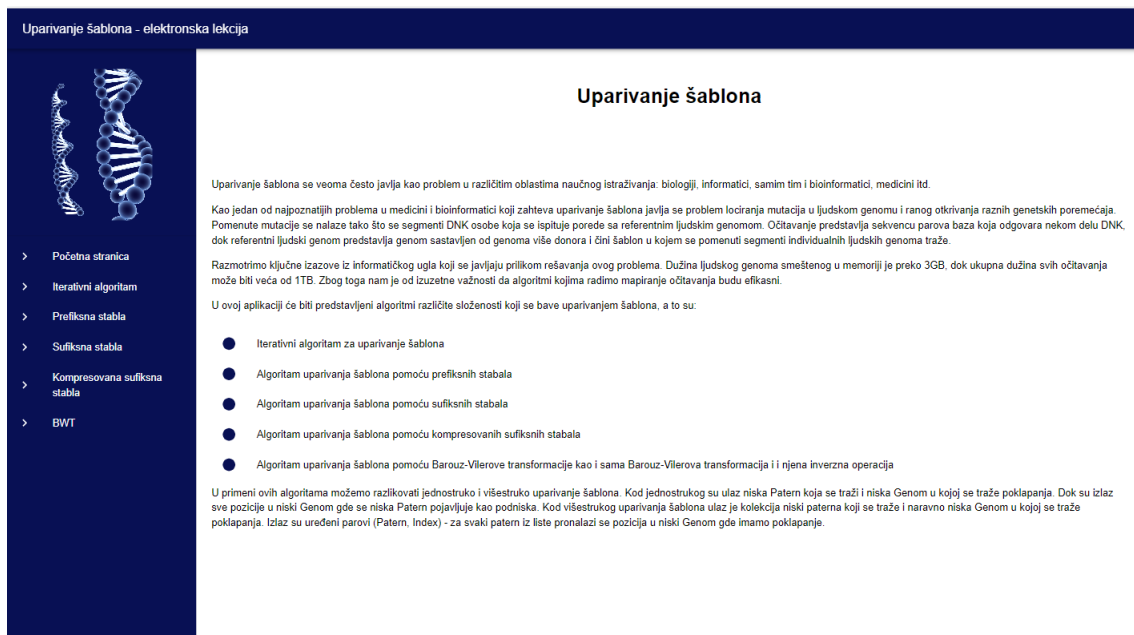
Uparivanje šablona - elektronska lekcija

> Početna stranica
> Iterativni algoritam
> Prefiksna stabla
> Sufiksna stabla
> Kompresovana sufiksna stabla
> BWT

Uparivanje šablona

Uparivanje šablona se veoma često javlja kao problem u različitim oblastima naučnog istraživanja: biologiji, informatici, samim tim i bioinformatici, medicini itd.

Kao jedan od najpoznatijih problema u medicini i bioinformatici koji zahteva uparivanje šablona javlja se problem lociranja mutacija u ljudskom genomu i ranog otkrivanja raznih genetskih poremećaja. Pomenute mutacije se nalaze tako što se segmenti DNK osobe koja se ispituje porede sa referentnim ljudskim genomom. Očitavanje predstavlja sekvencu parova baza koja odgovara nekom delu DNK, dok referentni ljudski genom predstavlja genom sastavljen od genoma više donora i čini šablon u kojem se pomenuti segmenti individualnih ljudskih genoma traže.

Razmotrimo ključne izazove iz informatičkog ugla koji se javljaju prilikom rešavanja ovog problema. Dužina ljudskog genoma smeštenog u memoriji je preko 3GB, dok ukupna dužina svih očitavanja može biti veća od 1TB. Zbog toga nam je od izuzetne važnosti da algoritmi kojima radimo mapiranje očitavanja budu efikasni.

U ovoj aplikaciji će biti predstavljeni algoritmi različite složenosti koji se bave uparivanjem šablona, a to su:

Iterativni algoritam za uparivanje šablona

Algoritam uparivanja šablona pomoću prefiksnih stabala

Algoritam uparivanja šablona pomoću sufiksnih stabala

Algoritam uparivanja šablona pomoću kompresovanih sufiksnih stabala

Algoritam uparivanja šablona pomoću Barouz-Vilerove transformacije kao i sama Barouz-Vilerova transformacija i i njena inverzna operacija

U primeni ovih algoritama možemo razlikovati jednostruko i višestruko uparivanje šablona. Kod jednostrukog su ulaz niska Patern koja se traži i niska Genom u kojoj se traže poklapanja. Dok su izlaz sve pozicije u niski Genom gde se niska Patern pojavljuje kao podniska. Kod višestrukog uparivanja šablona ulaz je kolekcija niski paterna koji se traže i naravno niska Genom u kojoj se traže poklapanja. Izlaz su uređeni parovi (Patern, Index) - za svaki patern iz liste pronalazi se pozicija u niski Genom gde imamo poklapanje.